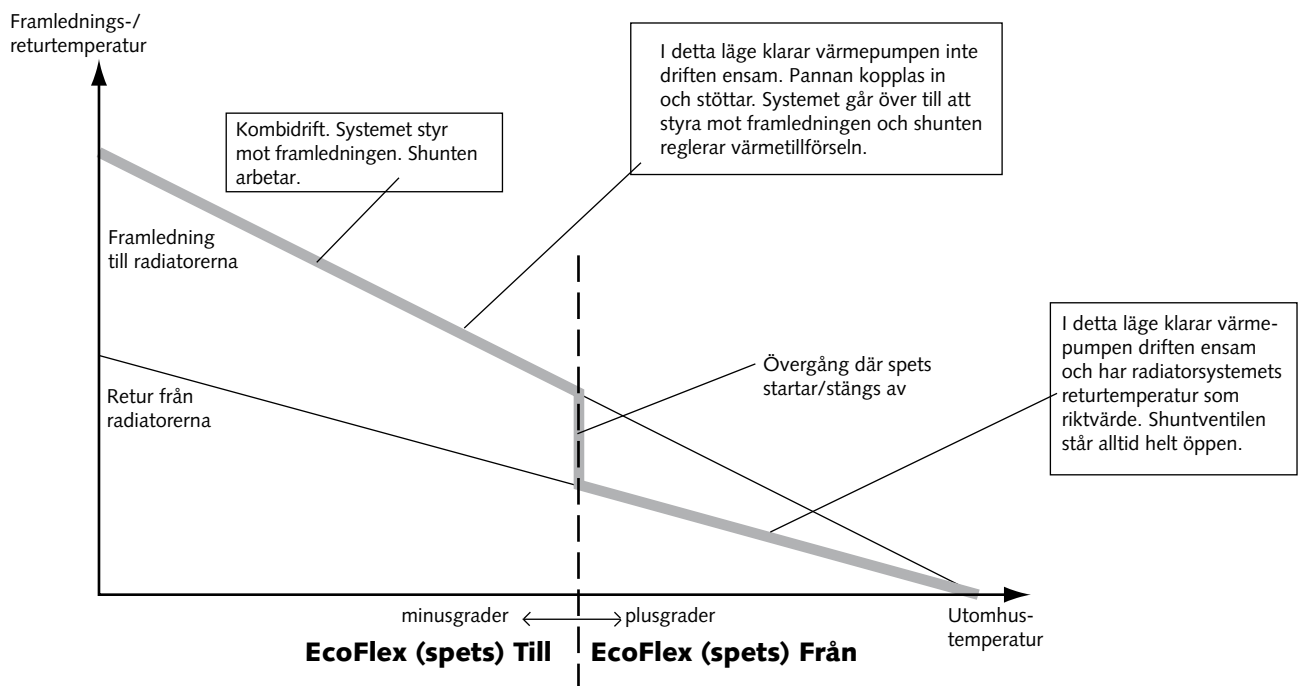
Framlednings-/
returtemperatur

I detta läge klarar värmepumpen inte driften ensam. Pannan kopplas in och stöttar. Systemet går över till att styra mot framledningen och shunten reglerar värmetillförseln.

Kombidrift. Systemet styr mot framledningen. Shunten arbetar.

Framledning
till radiatorerna

I detta läge klarar värmepumpen driften ensam och har radiatorsystemets returtemperatur som riktvärde. Shuntventilen står alltid helt öppen.

Övergång där spets startar/stängs av

Retur från
radiatorerna

minusgrader ⟷ plusgrader

Utomhustemperatur

EcoFlex (spets) Till

EcoFlex (spets) Från